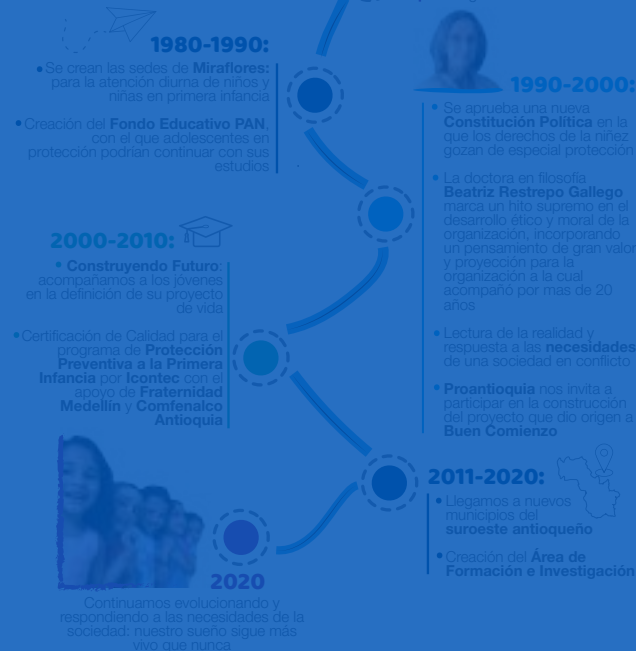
1980-1990:

• Se crean las sedes de **Miraflores:** para la atención diurna de niños y niñas en primera infancia

• Creación del **Fondo Educativo PAN**, con el que adolescentes en protección podrían continuar con sus estudios

1990-2000:

• Se aprueba una nueva **Constitución Política** en la que los derechos de la niñez gozan de especial protección

• La doctora en filosofía **Beatriz Restrepo Gallego** marca un hito supremo en el desarrollo ético y moral de la organización, incorporando un pensamiento de gran valor y proyección para la organización a la cual acompañó por mas de 20 años

• Lectura de la realidad y respuesta a las **necesidades** de una sociedad en conflicto

• **Proantioquia** nos invita a participar en la construcción del proyecto que dio origen a **Buen Comienzo**

2000-2010:

• **Construyendo Futuro**: acompañamos a los jóvenes en la definición de su proyecto de vida

• Certificación de Calidad para el programa de **Protección Preventiva a la Primera Infancia** por **Icontec** con el apoyo de **Fraternidad Medellín** y **Comfenalco Antioquia**

2011-2020:

• Llegamos a nuevos municipios del **suroeste antioqueño**

• Creación del **Área de Formación e Investigación**

2020

Continuamos evolucionando y respondiendo a las necesidades de la sociedad: nuestro sueño sigue más vivo que nunca